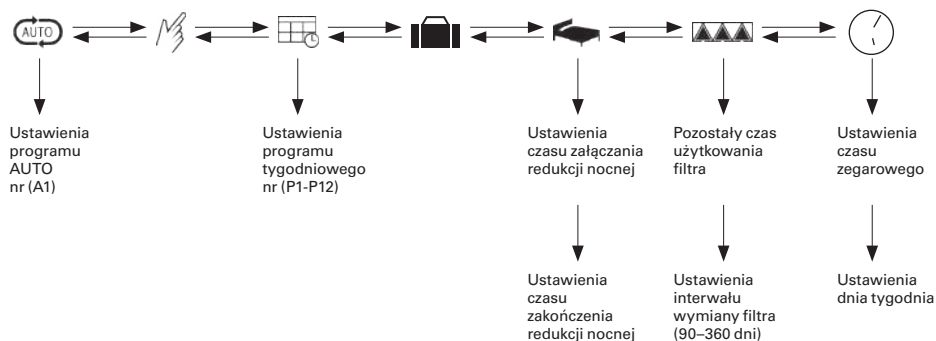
AUTO

Ustawienia programu AUTO nr (A1)

Ustawienia programu tygodniowego nr (P1-P12)

Ustawienia czasu załączania redukcji nocnej

Pozostały czas użytkowania filtra

Ustawienia czasu zegarowego

Ustawienia czasu zakończenia redukcji nocnej

Ustawienia interwału wymiany filtra (90–360 dni)

Ustawienia dnia tygodnia